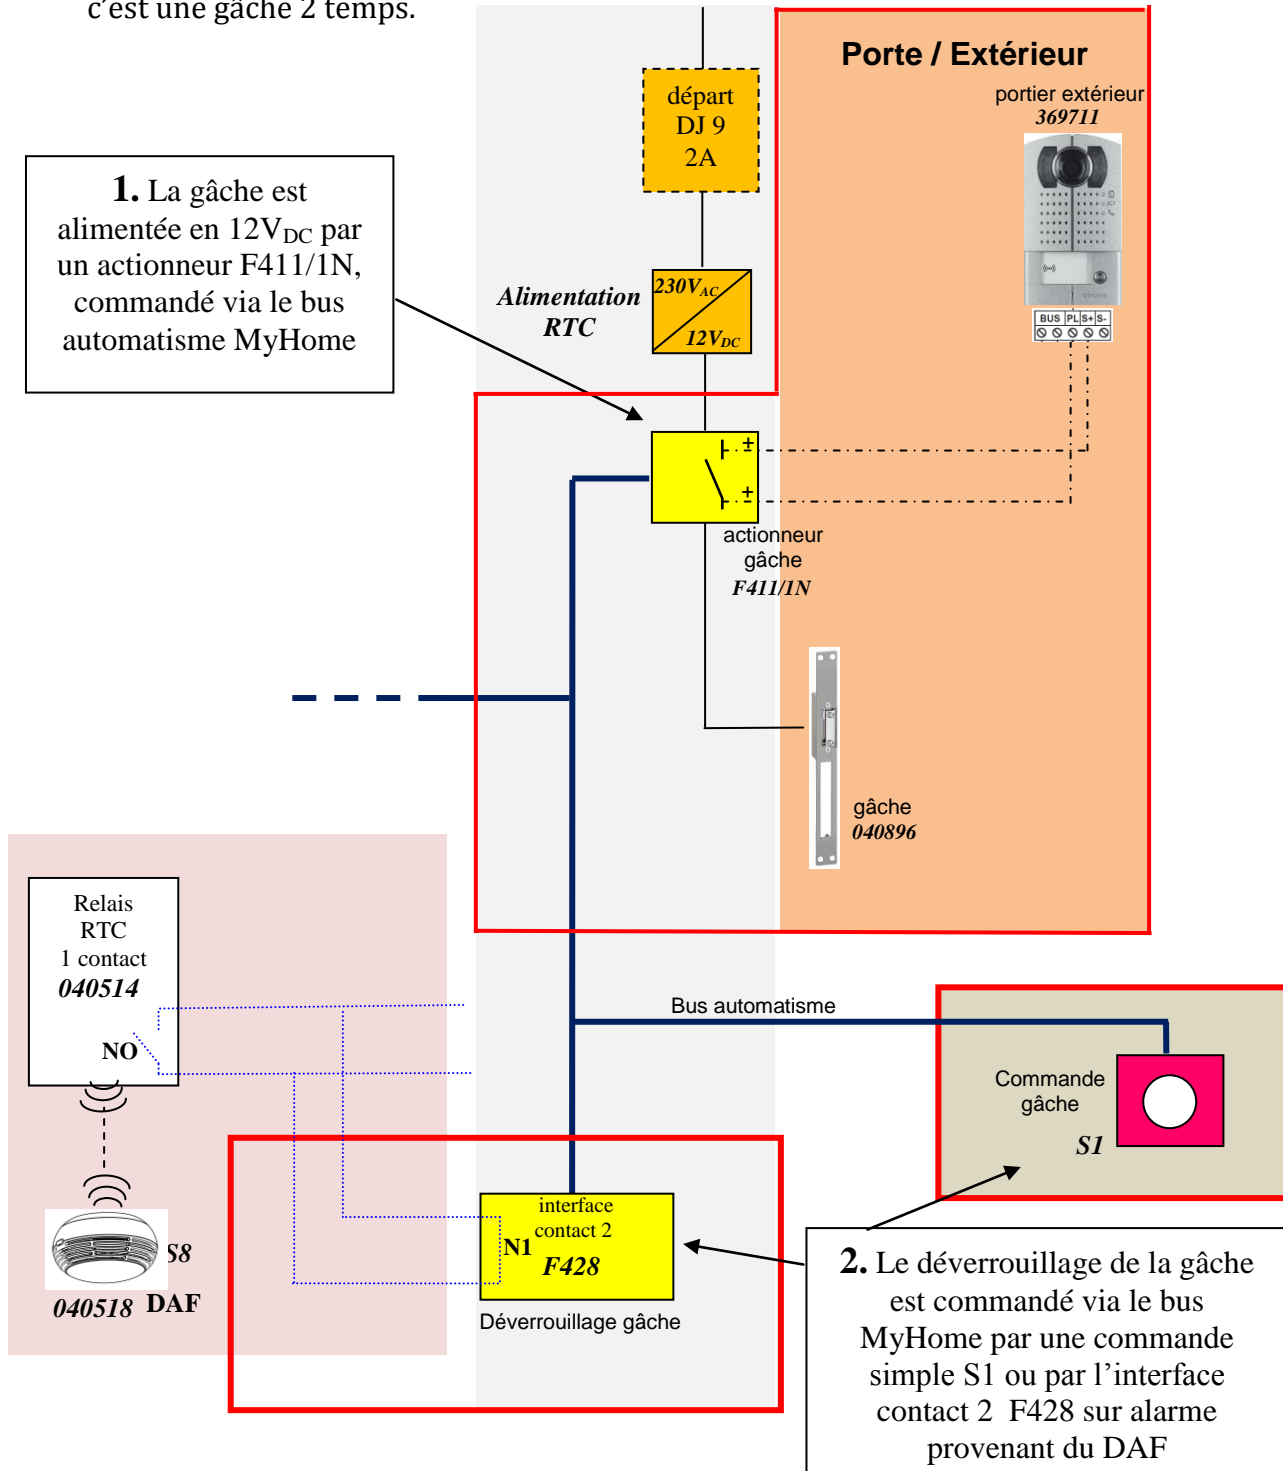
c'est une gâche 2 temps.

Porte / Extérieur

portier extérieur
*369711*

BUS PL S+ S-

départ
DJ 9
2A

**1.** La gâche est alimentée en $12V_{DC}$ par un actionneur F411/1N, commandé via le bus automatisme MyHome

*Alimentation RTC*

$230V_{AC}$
$12V_{DC}$

+
+

actionneur
gâche
*F411/1N*

gâche
*040896*

Relais
RTC
1 contact
*040514*

NO

Bus automatisme

Commande
gâche
*S1*

interface
contact 2
N1
*F428*

Déverrouillage gâche

S8
*040518* DAF

**2.** Le déverrouillage de la gâche est commandé via le bus MyHome par une commande simple S1 ou par l'interface contact 2 F428 sur alarme provenant du DAF